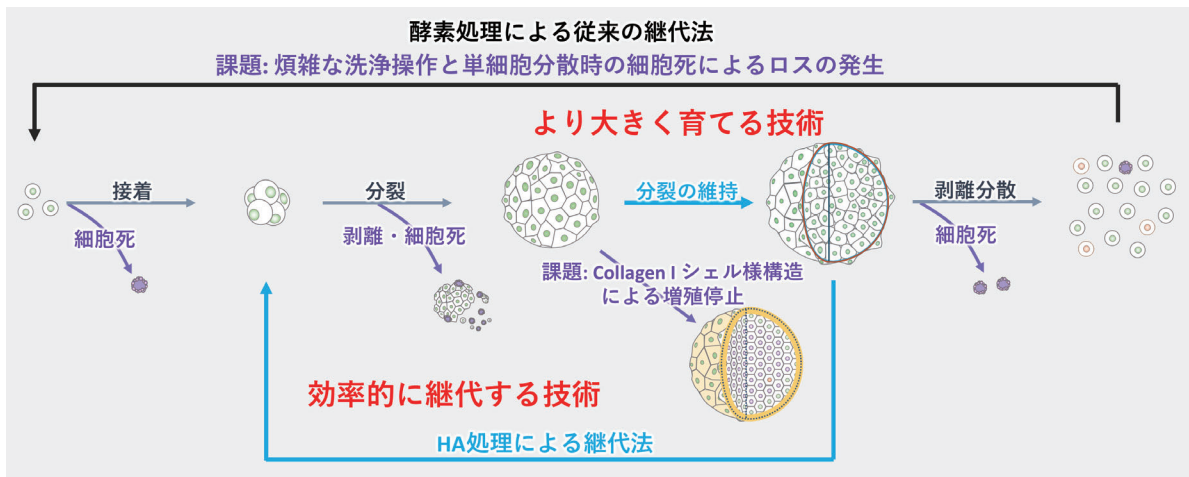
酵素処理による従来の継代法
課題: 煩雑な洗浄操作と単細胞分散時の細胞死によるロスの発生

より大きく育てる技術

接着
細胞死
分裂
剥離・細胞死
分裂の維持
剥離分散
細胞死

課題: Collagen I シェル様構造による増殖停止

効率的に継代する技術

HA処理による継代法